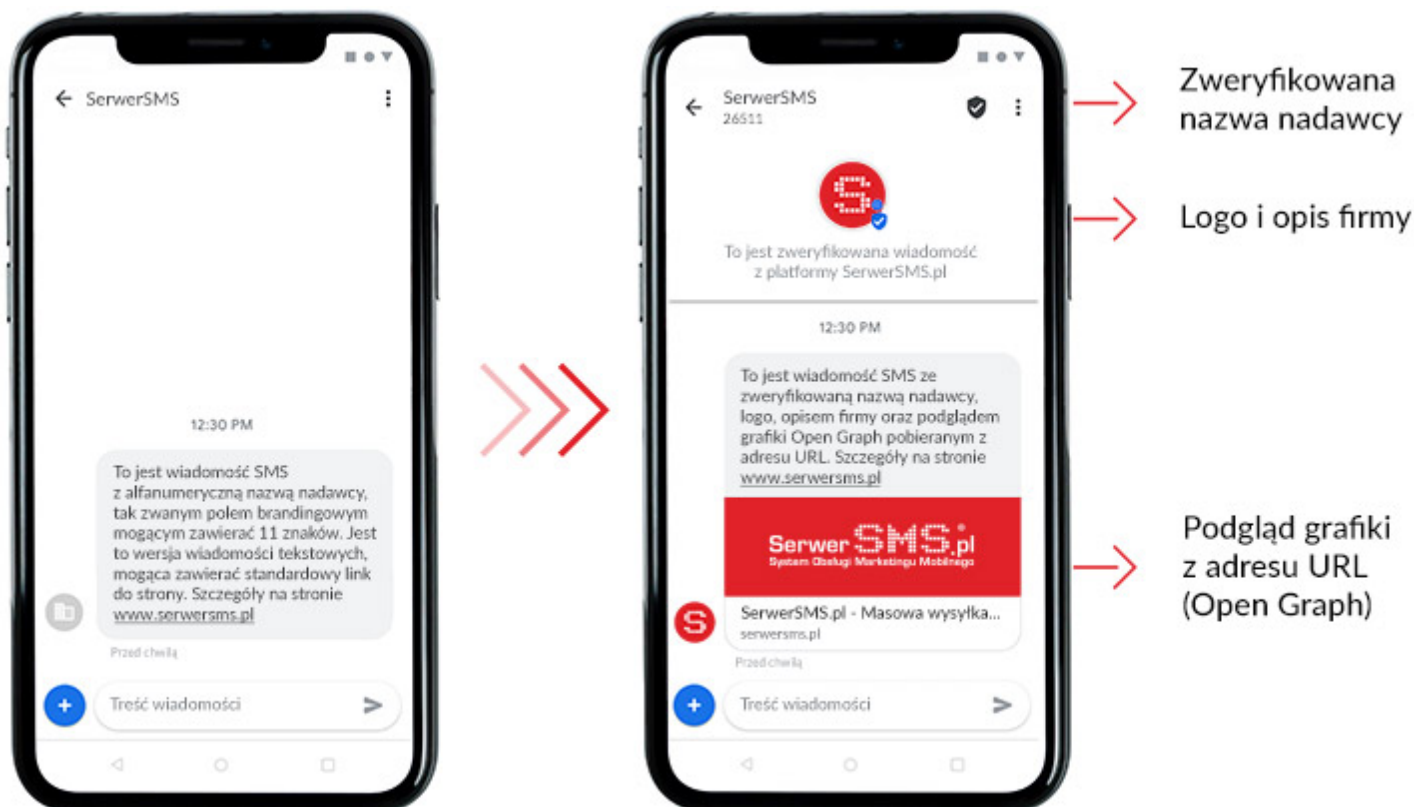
SerwerSMS

12:30 PM

To jest wiadomość SMS z alfanumeryczną nazwą nadawcy, tak zwanym polem brandingowym mogącym zawierać 11 znaków. Jest to wersja wiadomości tekstowych, mogąca zawierać standardowy link do strony. Szczegóły na stronie www.serwersms.pl

Przed chwilą

Treść wiadomości

SerwerSMS
26511

To jest zweryfikowana wiadomość z platformy SerwerSMS.pl

12:30 PM

To jest wiadomość SMS ze zweryfikowaną nazwą nadawcy, logo, opisem firmy oraz podglądem grafiki Open Graph pobieranym z adresu URL. Szczegóły na stronie www.serwersms.pl

Serwer SMS.pl
System Obsługi Marketingu Mobilnego

SerwerSMS.pl - Masowa wysyłka...
serwersms.pl

Przed chwilą

Treść wiadomości

Zweryfikowana nazwa nadawcy

Logo i opis firmy

Podgląd grafiki z adresu URL (Open Graph)